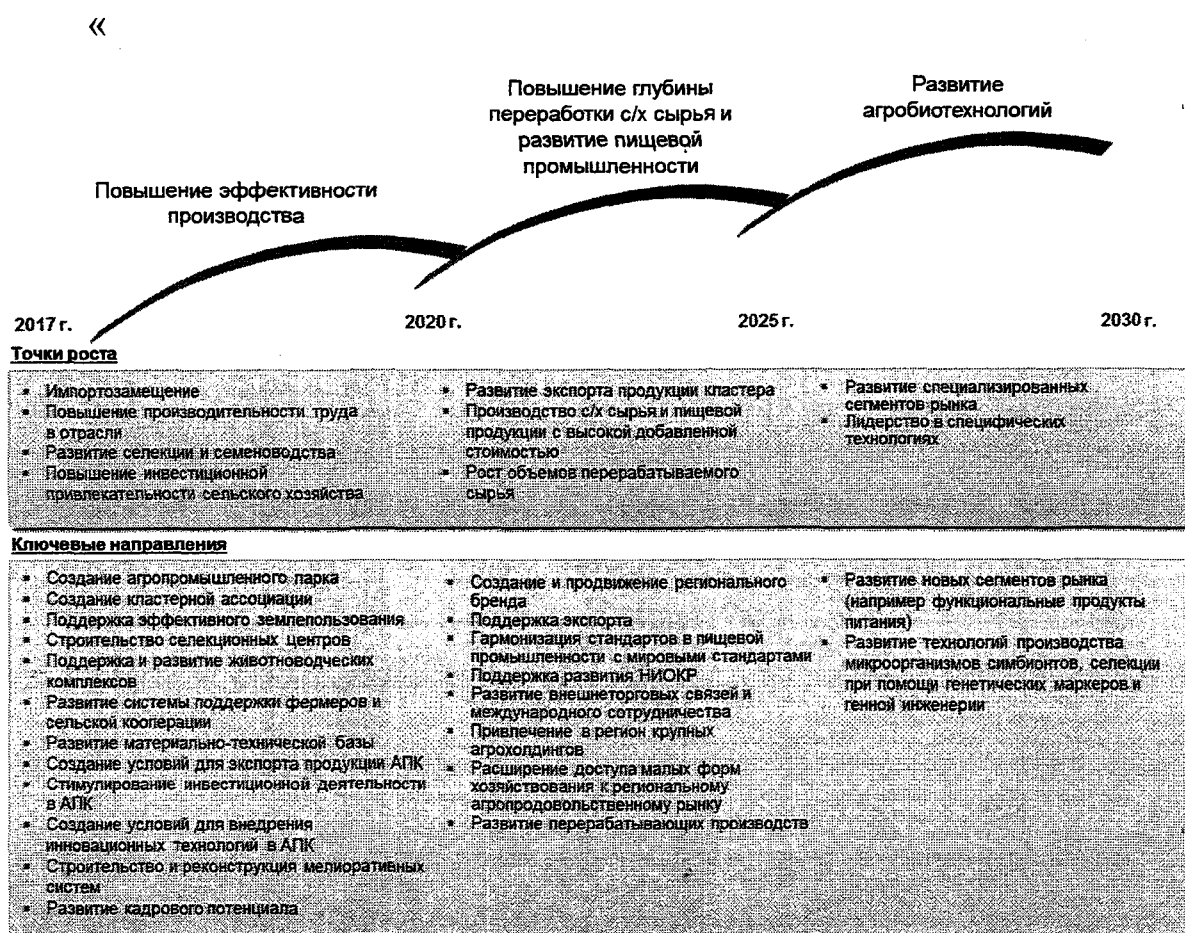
«

Повышение эффективности производства

Повышение глубины переработки с/х сырья и развитие пищевой промышленности

Развитие агробиотехнологий

2017 г.

2020 г.

2025 г.

2030 г.

Точки роста

- Импортозамещение
- Повышение производительности труда в отрасли
- Развитие селекции и семеноводства
- Повышение инвестиционной привлекательности сельского хозяйства

- Развитие экспорта продукции кластера
- Производство с/х сырья и пищевой продукции с высокой добавленной стоимостью
- Рост объемов перерабатываемого сырья

- Развитие специализированных сегментов рынка
- Лидерство в специфических технологиях

Ключевые направления

- Создание агропромышленного парка
- Создание кластерной ассоциации
- Поддержка эффективного землепользования
- Строительство селекционных центров
- Поддержка и развитие животноводческих комплексов
- Развитие системы поддержки фермеров и сельской кооперации
- Развитие материально-технической базы
- Создание условий для экспорта продукции АПК
- Стимулирование инвестиционной деятельности в АПК
- Создание условий для внедрения инновационных технологий в АПК
- Строительство и реконструкция мелиоративных систем
- Развитие кадрового потенциала

- Создание и продвижение регионального бренда
- Поддержка экспорта
- Гармонизация стандартов в пищевой промышленности с мировыми стандартами
- Поддержка развития НИОКР
- Развитие внешнеторговых связей и международного сотрудничества
- Привлечение в регион крупных агрохолдингов
- Расширение доступа малых форм хозяйствования к региональному агропродовольственному рынку
- Развитие перерабатывающих производств

- Развитие новых сегментов рынка (например функциональные продукты питания)
- Развитие технологий производства микроорганизмов симбионтов, селекции при помощи генетических маркеров и генной инженерии